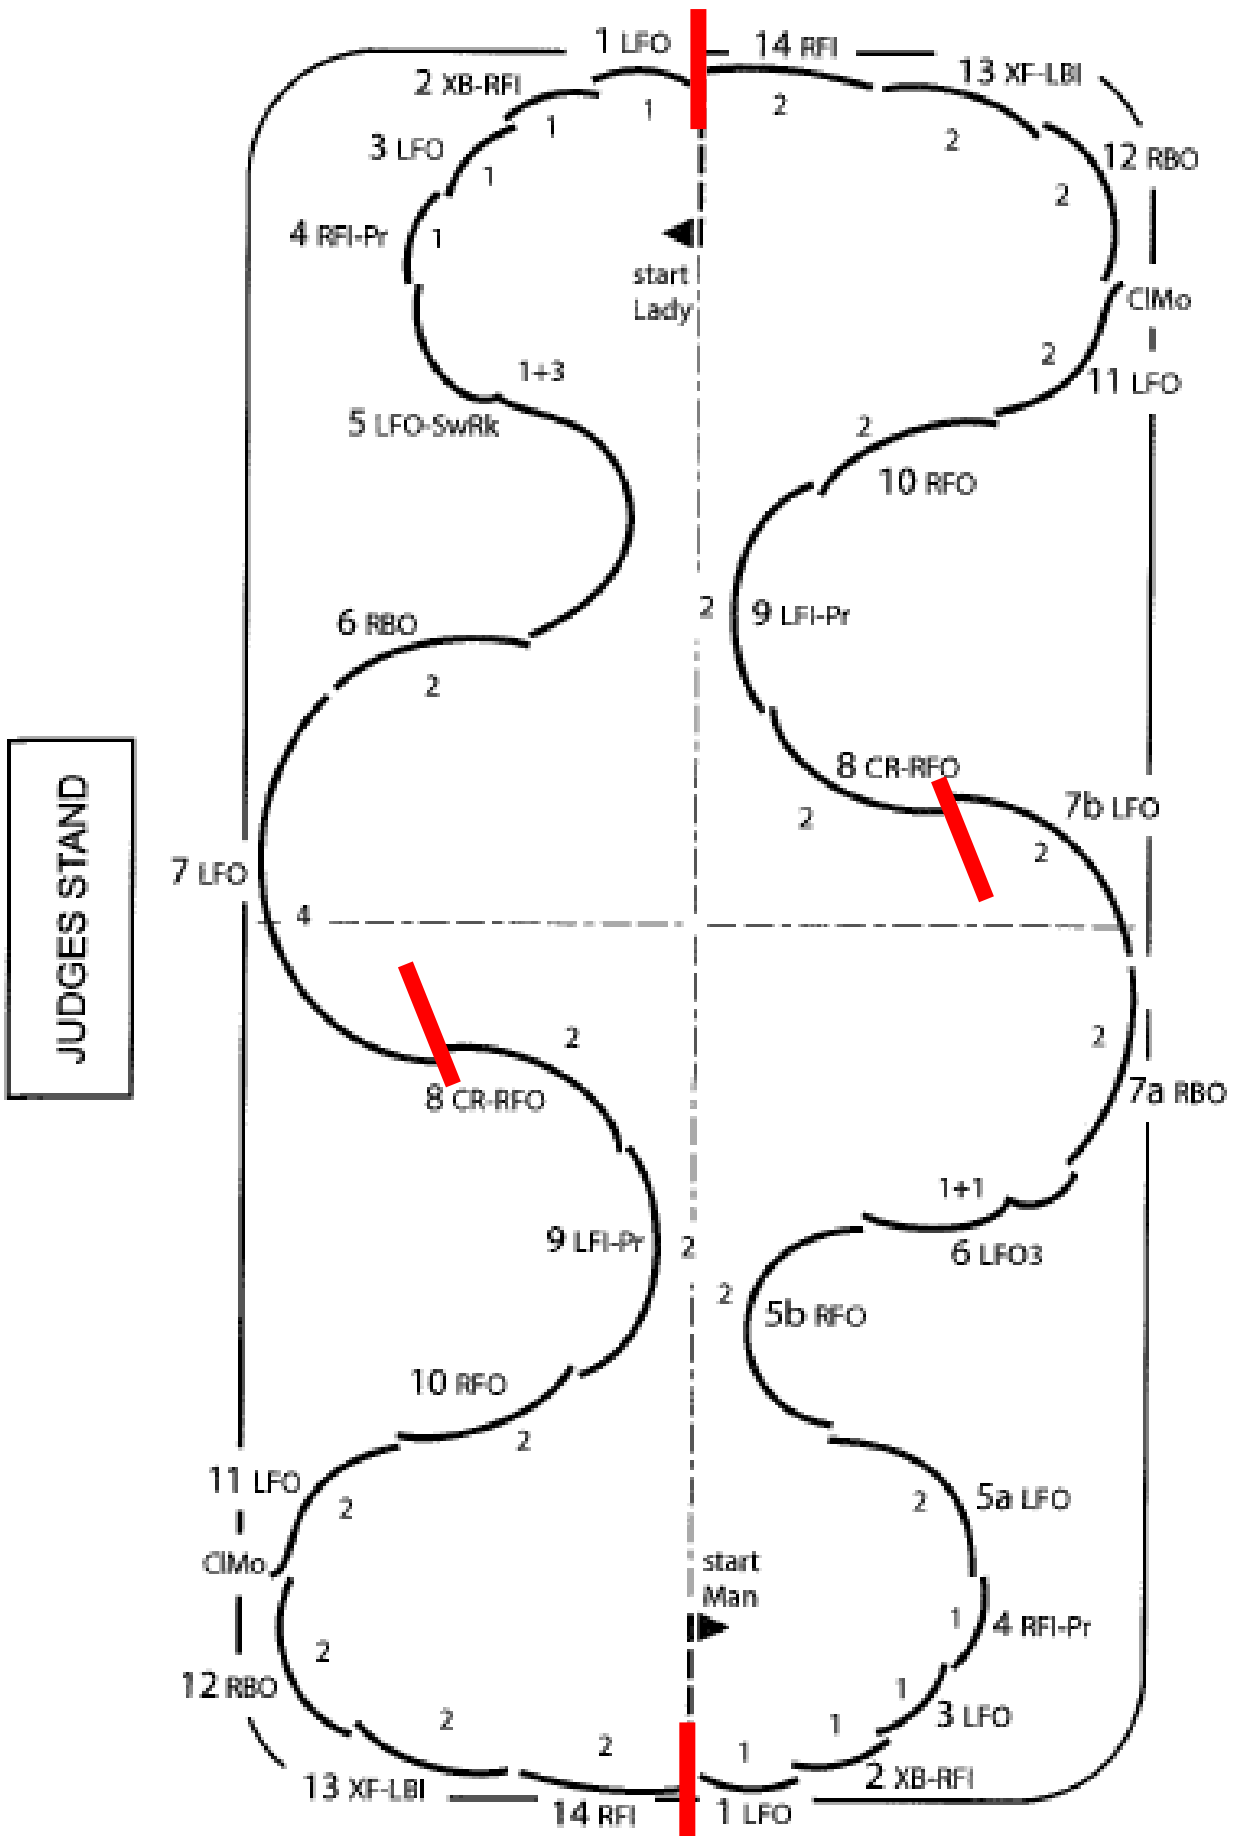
1 LFO
14 RFI
13 XF-LBI
2 XB-RFI
1
2
3 LFO
1
2
12 RBO
1
2
4 RFI-Pr
1
start
Lady
ClMo
1+3
2
11 LFO
5 LFO-SwRk
2
10 RFO
2
9 LFI-Pr
6 RBO
2
8 CR-RFO
7b LFO
2
2
JUDGES STAND
7 LFO
4
2
2
7a RBO
8 CR-RFO
1+1
9 LFI-Pr
2
6 LFO3
2
5b RFO
10 RFO
2
11 LFO
2
2
5a LFO
ClMo
start
Man
1
4 RFI-Pr
2
1
12 RBO
3 LFO
2
1
2
1
13 XF-LBI
2 XB-RFI
14 RFI
1 LFO